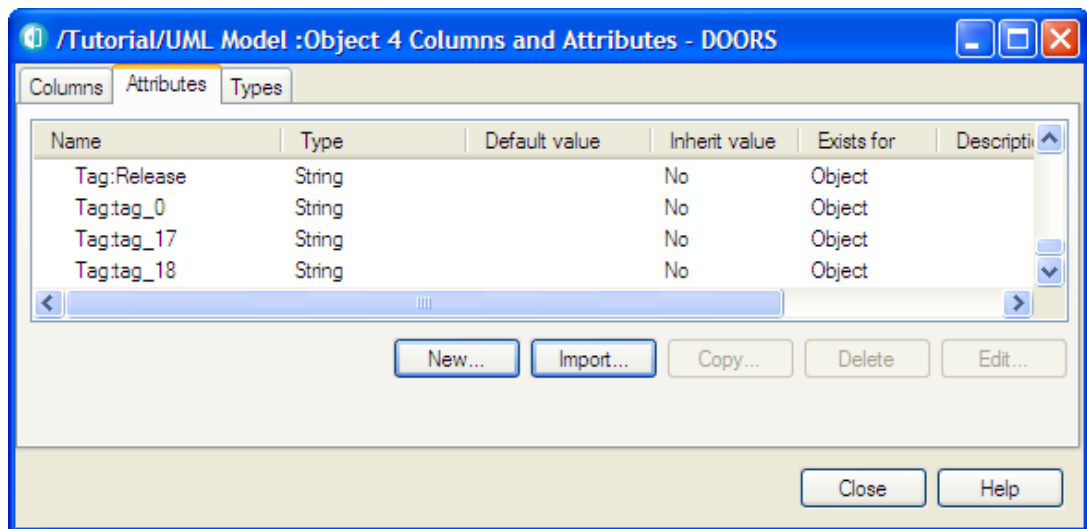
/Tutorial/UML Model :Object 4 Columns and Attributes - DOORS

Columns | Attributes | Types

| Name | Type | Default value | Inherit value | Exists for | Descripti |
|---|---|---|---|---|---|
| Tag:Release | String | | No | Object | |
| Tag:tag_0 | String | | No | Object | |
| Tag:tag_17 | String | | No | Object | |
| Tag:tag_18 | String | | No | Object | |

New... Import... Copy... Delete Edit...

Close Help